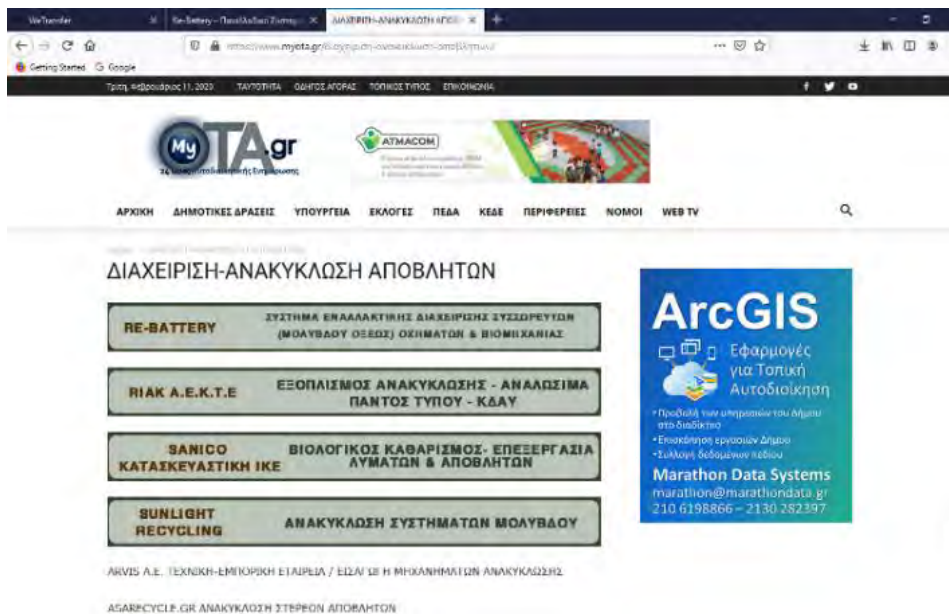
WeTransfer | Re-Battery – Παναλλαδικό Σύστημα | ΔΙΑΧΕΙΡΙΣΗ-ΑΝΑΚΥΚΛΩΣΗ ΑΠΟΒ... | +

https://www.myota.gr/διαχειριση-ανακυκλωση-αποβλητων/

Getting Started  Google

Τρίτη, Φεβρουάριος 11, 2020   ΤΑΥΤΟΤΗΤΑ   ΟΔΗΓΟΣ ΑΓΟΡΑΣ   ΤΟΠΙΚΟΣ ΤΥΠΟΣ   ΕΠΙΚΟΙΝΩΝΙΑ

My ΟΤΑ.gr
Τα νέα της Αυτοδιοικητικής Συνεργασίας

ATMACOM

ΑΡΧΙΚΗ   ΔΗΜΟΤΙΚΕΣ ΔΡΑΣΕΙΣ   ΥΠΟΥΡΓΕΙΑ   ΕΚΛΟΓΕΣ   ΠΕΔΑ   ΚΕΔΕ   ΠΕΡΙΦΕΡΕΙΕΣ   ΝΟΜΟΙ   WEB TV

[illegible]

ΔΙΑΧΕΙΡΙΣΗ-ΑΝΑΚΥΚΛΩΣΗ ΑΠΟΒΛΗΤΩΝ

RE-BATTERY   ΣΥΣΤΗΜΑ ΕΝΑΛΛΑΚΤΙΚΗΣ ΔΙΑΧΕΙΡΙΣΗΣ ΣΥΣΣΩΡΕΥΤΩΝ (ΜΟΛΥΒΔΟΥ ΟΞΕΩΣ) ΟΧΗΜΑΤΩΝ & ΒΙΟΜΗΧΑΝΙΑΣ

RIAK A.E.K.T.E   ΕΞΟΠΛΙΣΜΟΣ ΑΝΑΚΥΚΛΩΣΗΣ - ΑΝΑΛΩΣΙΜΑ ΠΑΝΤΟΣ ΤΥΠΟΥ - ΚΔΑΥ

SANICO ΚΑΤΑΣΚΕΥΑΣΤΙΚΗ ΙΚΕ   ΒΙΟΛΟΓΙΚΟΣ ΚΑΘΑΡΙΣΜΟΣ- ΕΠΕΞΕΡΓΑΣΙΑ ΛΥΜΑΤΩΝ & ΑΠΟΒΛΗΤΩΝ

SUNLIGHT RECYCLING   ΑΝΑΚΥΚΛΩΣΗ ΣΥΣΤΗΜΑΤΩΝ ΜΟΛΥΒΔΟΥ

ARVIS A.E. ΤΕΧΝΙΚΗ-ΕΜΠΟΡΙΚΗ ΕΤΑΙΡΕΙΑ / ΕΙΣΑΓΩΓΗ ΜΗΧΑΝΗΜΑΤΩΝ ΑΝΑΚΥΚΛΩΣΗΣ

ASARECYCLE.GR ΑΝΑΚΥΚΛΩΣΗ ΣΤΕΡΕΩΝ ΑΠΟΒΛΗΤΩΝ

ArcGIS
Εφαρμογές για Τοπική Αυτοδιοίκηση
•Προβολή των υπηρεσιών του Δήμου στο διαδίκτυο
•Επισκόπηση εργασιών Δήμου
•Συλλογή δεδομένων πεδίου
Marathon Data Systems
marathon@marathondata.gr
210 6198866 – 2130 282397